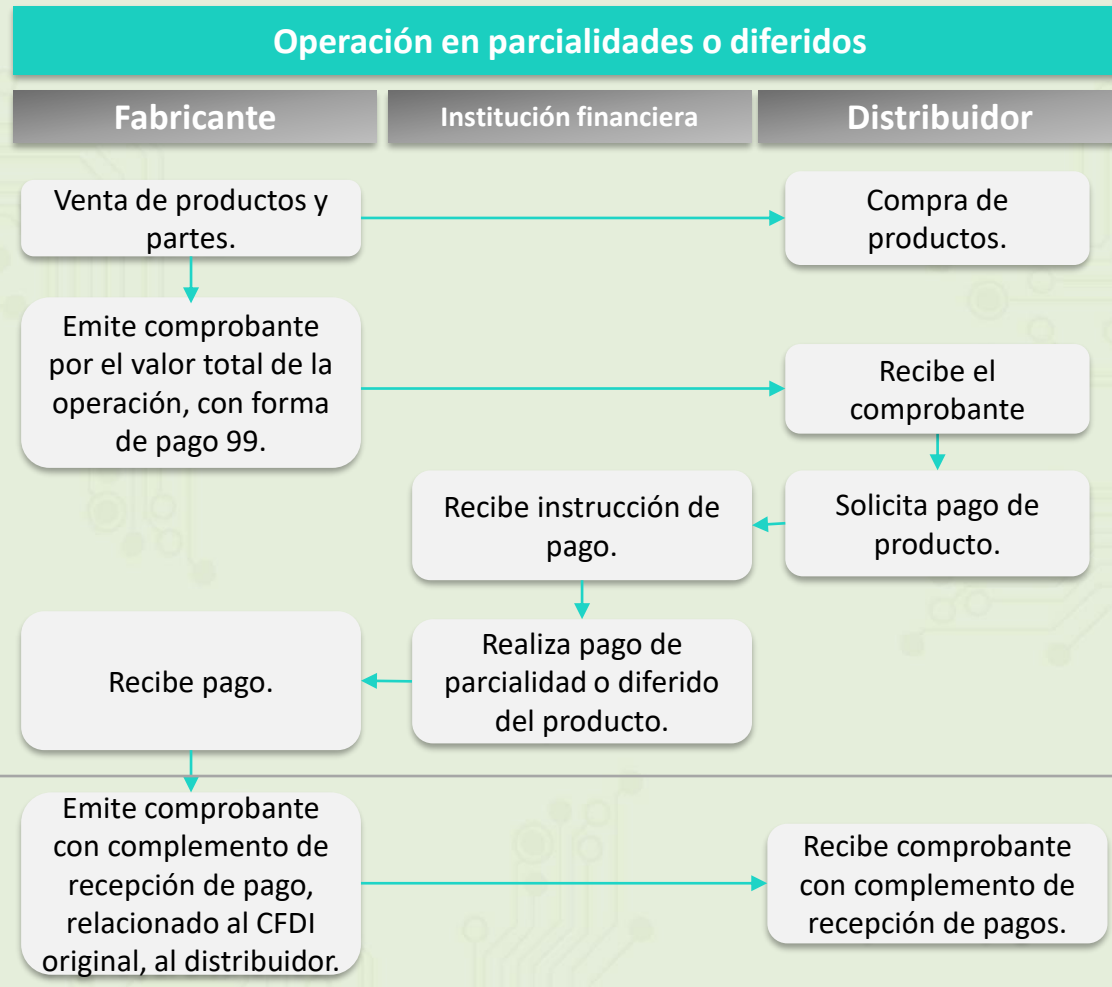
Operación en parcialidades o diferidos

Fabricante

Institución financiera

Distribuidor

Venta de productos y partes.

Compra de productos.

Emite comprobante por el valor total de la operación, con forma de pago 99.

Recibe el comprobante

Recibe instrucción de pago.

Solicita pago de producto.

Recibe pago.

Realiza pago de parcialidad o diferido del producto.

Emite comprobante con complemento de recepción de pago, relacionado al CFDI original, al distribuidor.

Recibe comprobante con complemento de recepción de pagos.